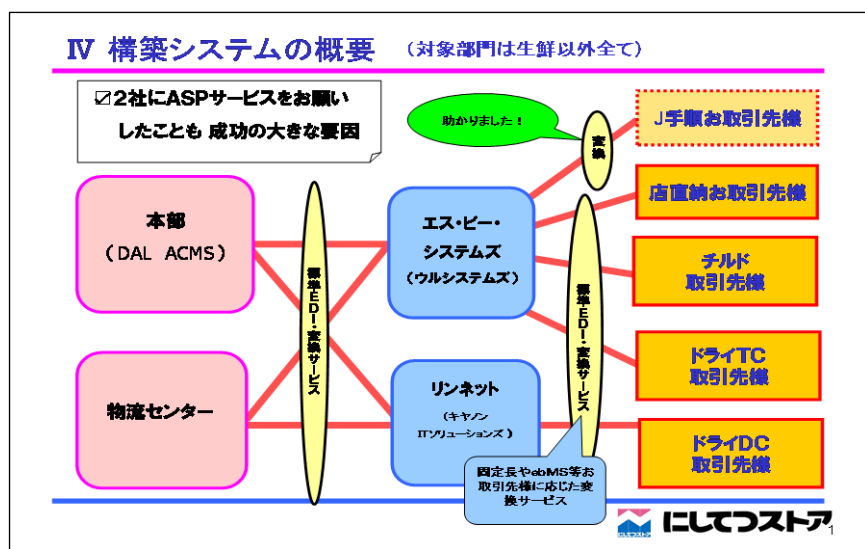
Ⅳ 構築システムの概要 （対象部門は生鮮以外全て）

☑２社にASPサービスをお願いしたことも 成功の大きな要因

助かりました！

変換

J手順お取引先様

店直納お取引先様

チルド 取引先様

ドライTC 取引先様

ドライDC 取引先様

本部 （DAL ACMS）

物流センター

標準EDI・変換サービス

エス・ピー・システムズ （ウルシステムズ）

リンネット （キヤノンITソリューションズ）

標準EDI・変換サービス

固定長やebMS等お取引先様に応じた変換サービス

にしてつストア

1